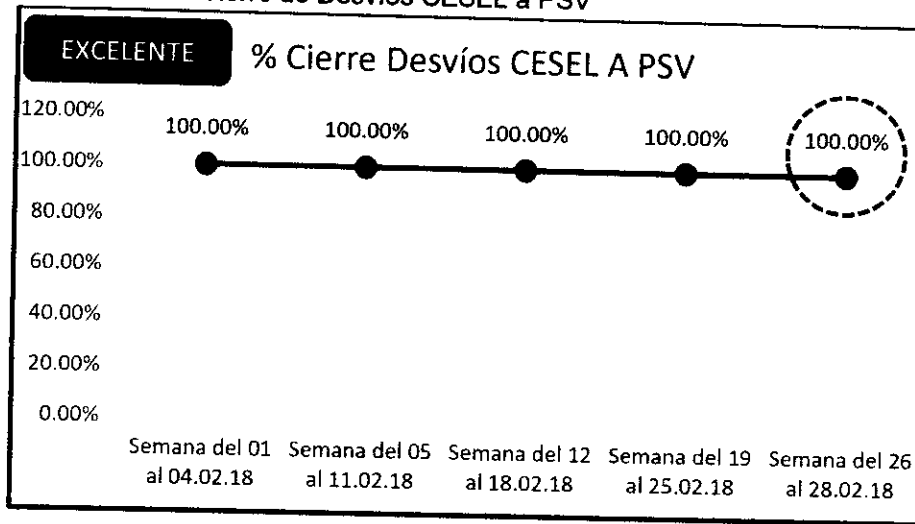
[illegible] de Desvíos CESEL a PSV

EXCELENTE

% Cierre Desvíos CESEL A PSV

120.00%
100.00%
80.00%
60.00%
40.00%
20.00%
0.00%

100.00% 100.00% 100.00% 100.00% 100.00%

Semana del 01 al 04.02.18
Semana del 05 al 11.02.18
Semana del 12 al 18.02.18
Semana del 19 al 25.02.18
Semana del 26 al 28.02.18